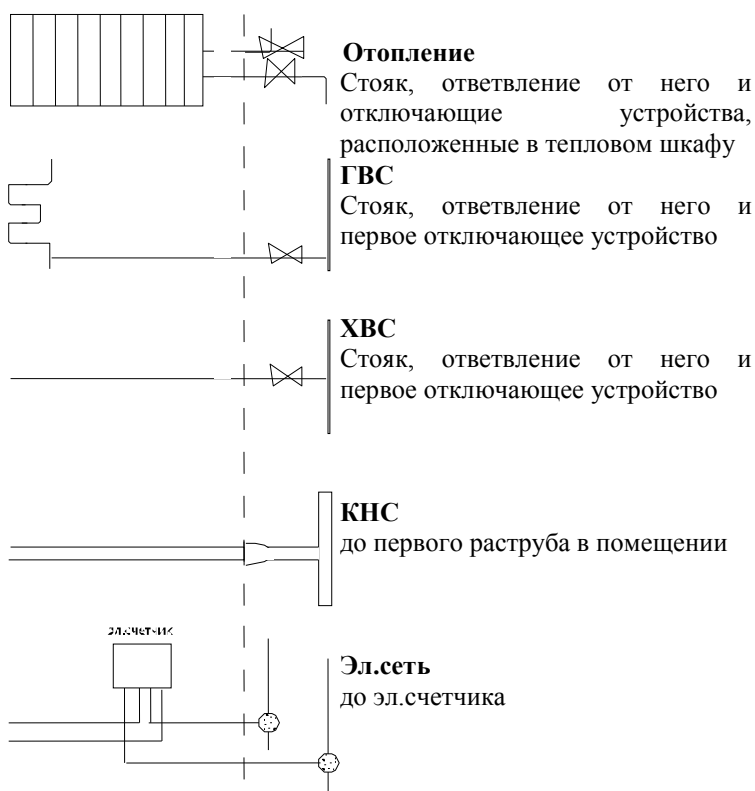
**Отопление**
Стояк, ответвление от него и отключающие устройства, расположенные в тепловом шкафу

**ГВС**
Стояк, ответвление от него и первое отключающее устройство

**ХВС**
Стояк, ответвление от него и первое отключающее устройство

**КНС**
до первого раструба в помещении

эл.счетчик

**Эл.сеть**
до эл.счетчика